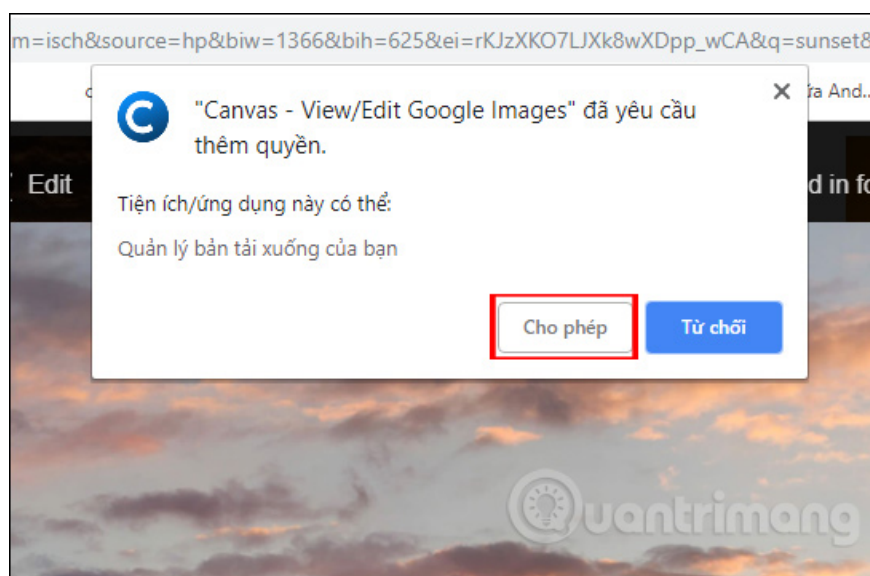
m=isch&source=hp&biw=1366&bih=625&ei=rKJzXKO7LJXk8wXDpp_wCA&q=sunset&

ứa And...

Edit

d in fo

"Canvas - View/Edit Google Images" đã yêu cầu thêm quyền.

Tiện ích/ứng dụng này có thể:

Quản lý bản tải xuống của bạn

Cho phép

Từ chối

Quantrimang